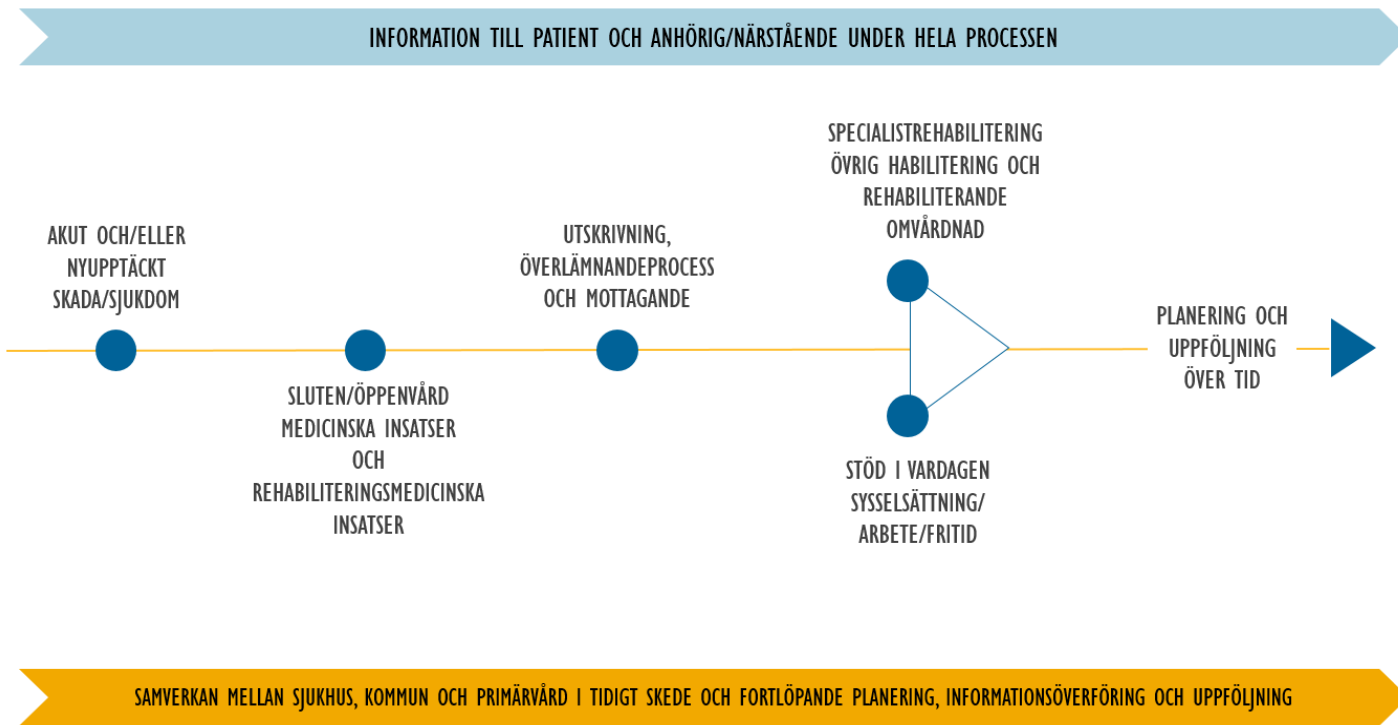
INFORMATION TILL PATIENT OCH ANHÖRIG/NÄRSTÅENDE UNDER HELA PROCESSEN

AKUT OCH/ELLER NYUPPTÄCKT SKADA/SJUKDOM

SLUTEN/ÖPPENVÅRD MEDICINSKA INSATSER OCH REHABILITERINGSMEDICINSKA INSATSER

UTSKRIVNING, ÖVERLÄMNANDEPROCESS OCH MOTTAGANDE

SPECIALISTREHABILITERING ÖVRIG HABILITERING OCH REHABILITERANDE OMVÅRDNAD

STÖD I VARDAGEN SYSSELSÄTTNING/ ARBETE/FRITID

PLANERING OCH UPPFÖLJNING ÖVER TID

SAMVERKAN MELLAN SJUKHUS, KOMMUN OCH PRIMÄRVÅRD I TIDIGT SKEDE OCH FORTLÖPANDE PLANERING, INFORMATIONSÖVERFÖRING OCH UPPFÖLJNING